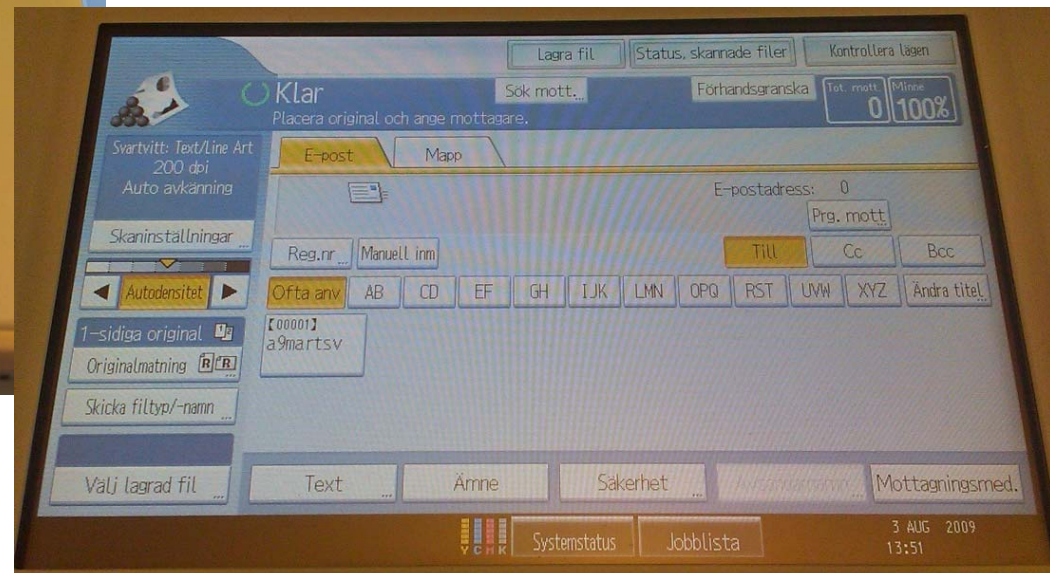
Lagra fil
Status, skannade filer
Kontrollera lägen

Klar
Placera original och ange mottagare.
Sök mott.
Förhandsgranska
Tot. mott. 0
Minne 100%

Svartvitt: Text/Line Art
200 dpi
Auto avkänning

Skaninställningar

Autodensitet

1-sidiga original
Originalmatning
Skicka filtyp/-namn

Välj lagrad fil

E-post
Mapp

E-postadress: 0
Prg. mott.

Reg.nr
Manuell inm
Till
Cc
Bcc

Ofta anv
AB
CD
EF
GH
IJK
LMN
OPQ
RST
UVW
XYZ
Ändra titel

[00001]
a9martsv

Text
Ämne
Säkerhet
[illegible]
Mottagningsmed.

Y C M K
Systemstatus
Jobblista

3 AUG 2009
13:51